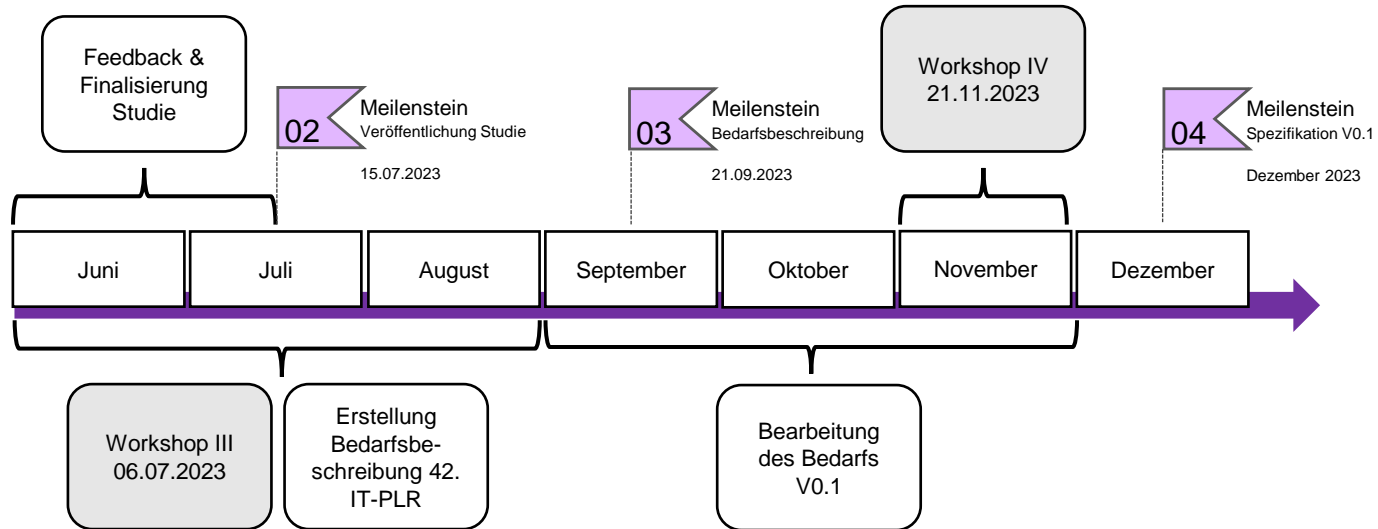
Feedback & Finalisierung Studie

02 Meilenstein
Veröffentlichung Studie
15.07.2023

03 Meilenstein
Bedarfsbeschreibung
21.09.2023

Workshop IV
21.11.2023

04 Meilenstein
Spezifikation V0.1
Dezember 2023

Juni
Juli
August
September
Oktober
November
Dezember

Workshop III
06.07.2023

Erstellung Bedarfsbeschreibung 42. IT-PLR

Bearbeitung des Bedarfs V0.1